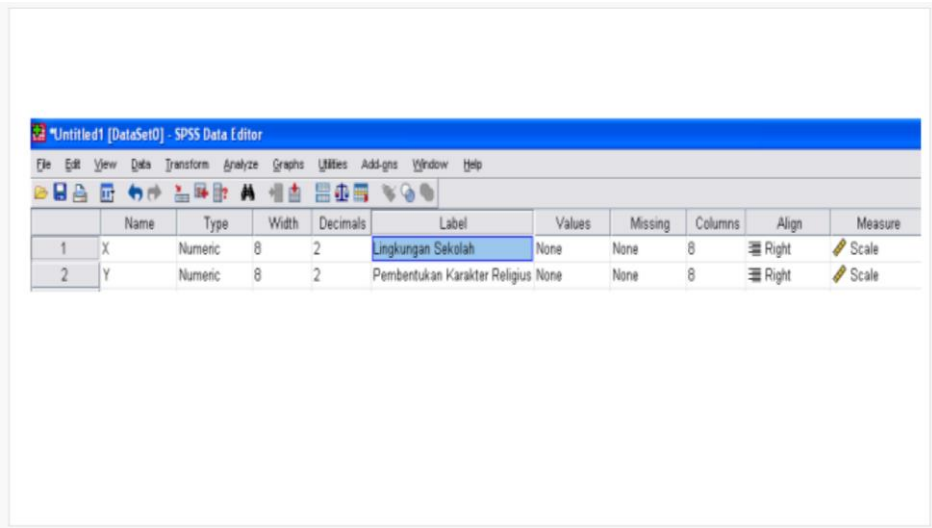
*Untitled1 [DataSet0] - SPSS Data Editor

File Edit View Data Transform Analyze Graphs Utilities Add-ons Window Help

| | Name | Type | Width | Decimals | Label | Values | Missing | Columns | Align | Measure |
|---|---|---|---|---|---|---|---|---|---|---|
| 1 | X | Numeric | 8 | 2 | Lingkungan Sekolah | None | None | 8 | Right | Scale |
| 2 | Y | Numeric | 8 | 2 | Pembentukan Karakter Religius | None | None | 8 | Right | Scale |